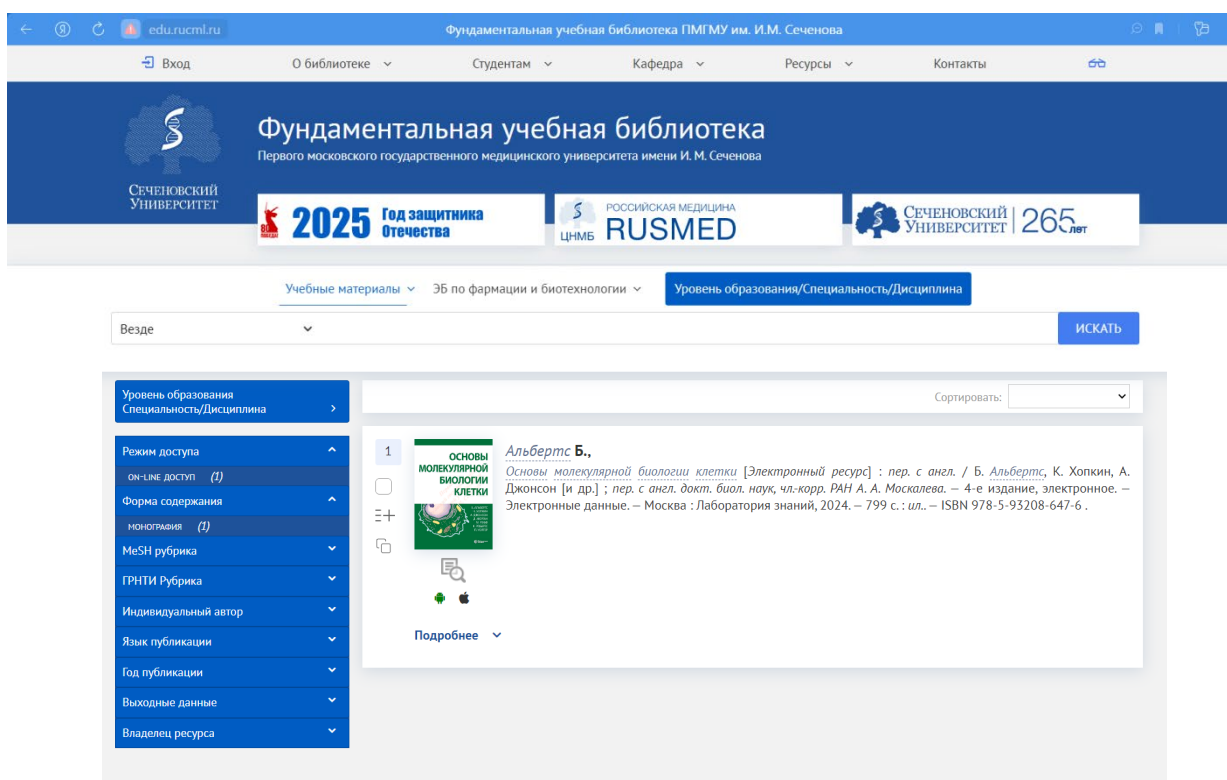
edu.rucml.ru
Фундаментальная учебная библиотека ПМГМУ им. И.М. Сеченова

Вход
О библиотеке
Студентам
Кафедра
Ресурсы
Контакты

Сеченовский Университет

Фундаментальная учебная библиотека
Первого московского государственного медицинского университета имени И. М. Сеченова

80 победа 2025 Год защитника Отечества
Российская медицина ЦНМБ RUSMED
Сеченовский Университет | 265 лет

Учебные материалы
ЭБ по фармации и биотехнологии
Уровень образования/Специальность/Дисциплина

Везде
ИСКАТЬ

Уровень образования Специальность/Дисциплина
Режим доступа
on-line доступ (1)
Форма содержания
монография (1)
MeSH рубрика
ГРНТИ Рубрика
Индивидуальный автор
Язык публикации
Год публикации
Выходные данные
Владелец ресурса

Сортировать:

1
Основы молекулярной биологии клетки
Альбертс Б.,
Основы молекулярной биологии клетки [Электронный ресурс] : пер. с англ. / Б. Альбертс, К. Хопкин, А. Джонсон [и др.] ; пер. с англ. докт. биол. наук, чл.-корр. РАН А. А. Москалева. – 4-е издание, электронное. – Электронные данные. – Москва : Лаборатория знаний, 2024. – 799 с. : ил.. – ISBN 978-5-93208-647-6 .
Подробнее